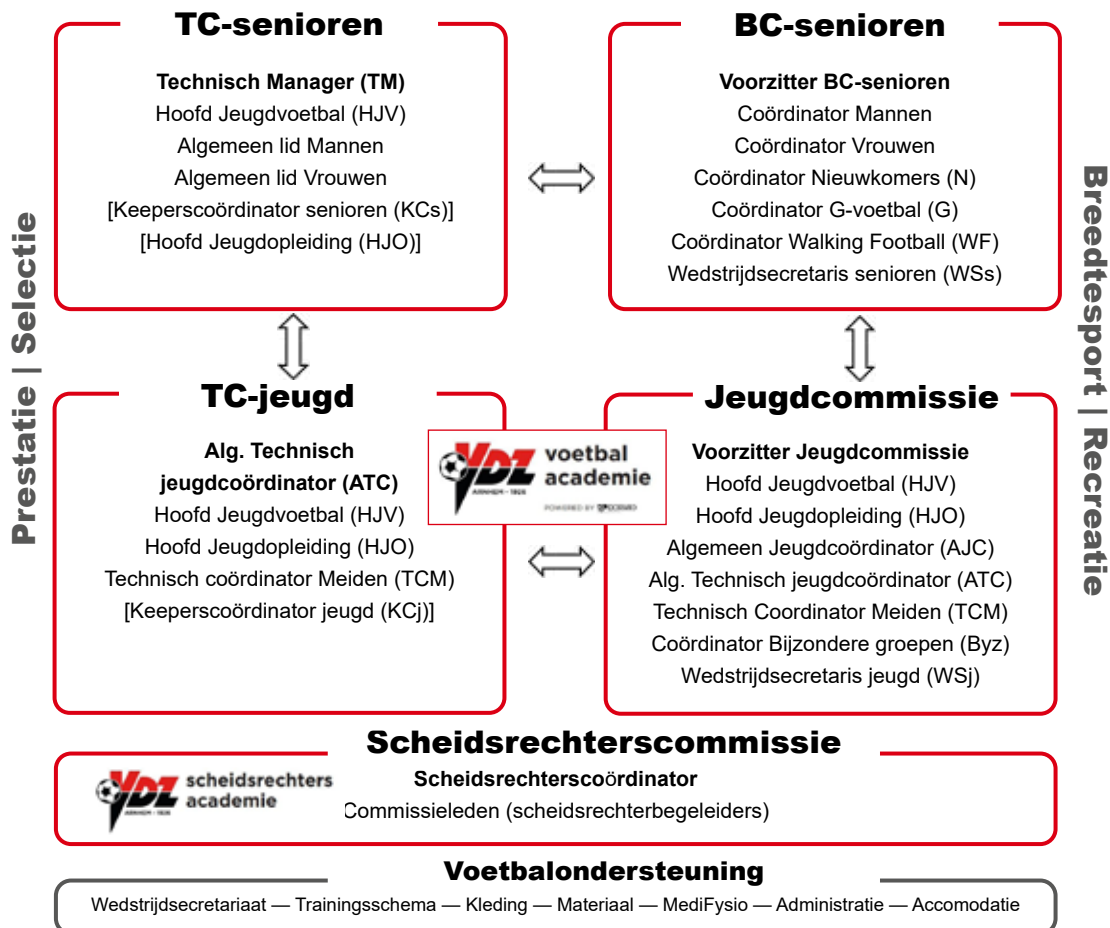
TC-senioren

Technisch Manager (TM)
Hoofd Jeugdvoetbal (HJV)
Algemeen lid Mannen
Algemeen lid Vrouwen
[Keeperscoördinator senioren (KCs)]
[Hoofd Jeugdopleiding (HJO)]

BC-senioren

Voorzitter BC-senioren
Coördinator Mannen
Coördinator Vrouwen
Coördinator Nieuwkomers (N)
Coördinator G-voetbal (G)
Coördinator Walking Football (WF)
Wedstrijdsecretaris senioren (WSs)

Prestatie | Selectie

Breedtesport | Recreatie

TC-jeugd

Alg. Technisch jeugdcoördinator (ATC)
Hoofd Jeugdvoetbal (HJV)
Hoofd Jeugdopleiding (HJO)
Technisch coördinator Meiden (TCM)
[Keeperscoördinator jeugd (KCj)]

VDZ ARNHEM · 1926 voetbal academie POWERED BY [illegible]

Jeugdcommissie

Voorzitter Jeugdcommissie
Hoofd Jeugdvoetbal (HJV)
Hoofd Jeugdopleiding (HJO)
Algemeen Jeugdcoördinator (AJC)
Alg. Technisch jeugdcoördinator (ATC)
Technisch Coordinator Meiden (TCM)
Coördinator Bijzondere groepen (Byz)
Wedstrijdsecretaris jeugd (WSj)

Scheidsrechterscommissie

VDZ ARNHEM · 1926 scheidsrechters academie

Scheidsrechterscoördinator
Commissieleden (scheidsrechterbegeleiders)

Voetbalondersteuning

Wedstrijdsecretariaat — Trainingsschema — Kleding — Materiaal — MediFysio — Administratie — Accomodatie